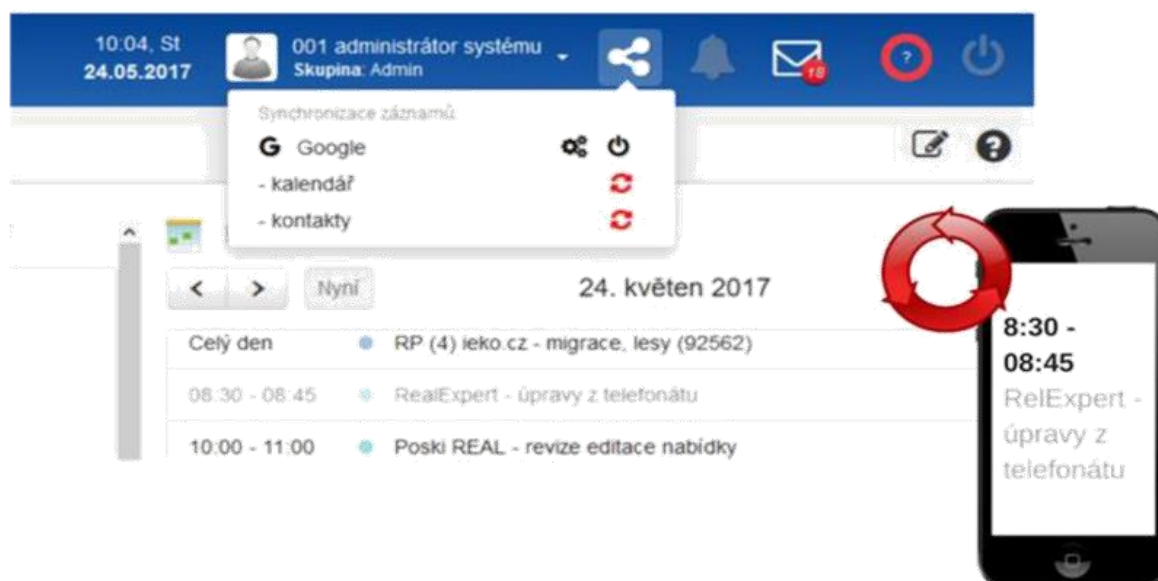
10:04, St
24.05.2017

001 administrátor systému
Skupina: Admin

18

?

Synchronizace záznamů
G Google
- kalendář
- kontakty

< > Nyní

24. květen 2017

Celý den RP (4) ieko.cz - migrace, lesy (92562)
08:30 - 08:45 RealExpert - úpravy z telefonátu
10:00 - 11:00 Poski REAL - revize editace nabídky

8:30 - 08:45
RelExpert - úpravy z telefonátu